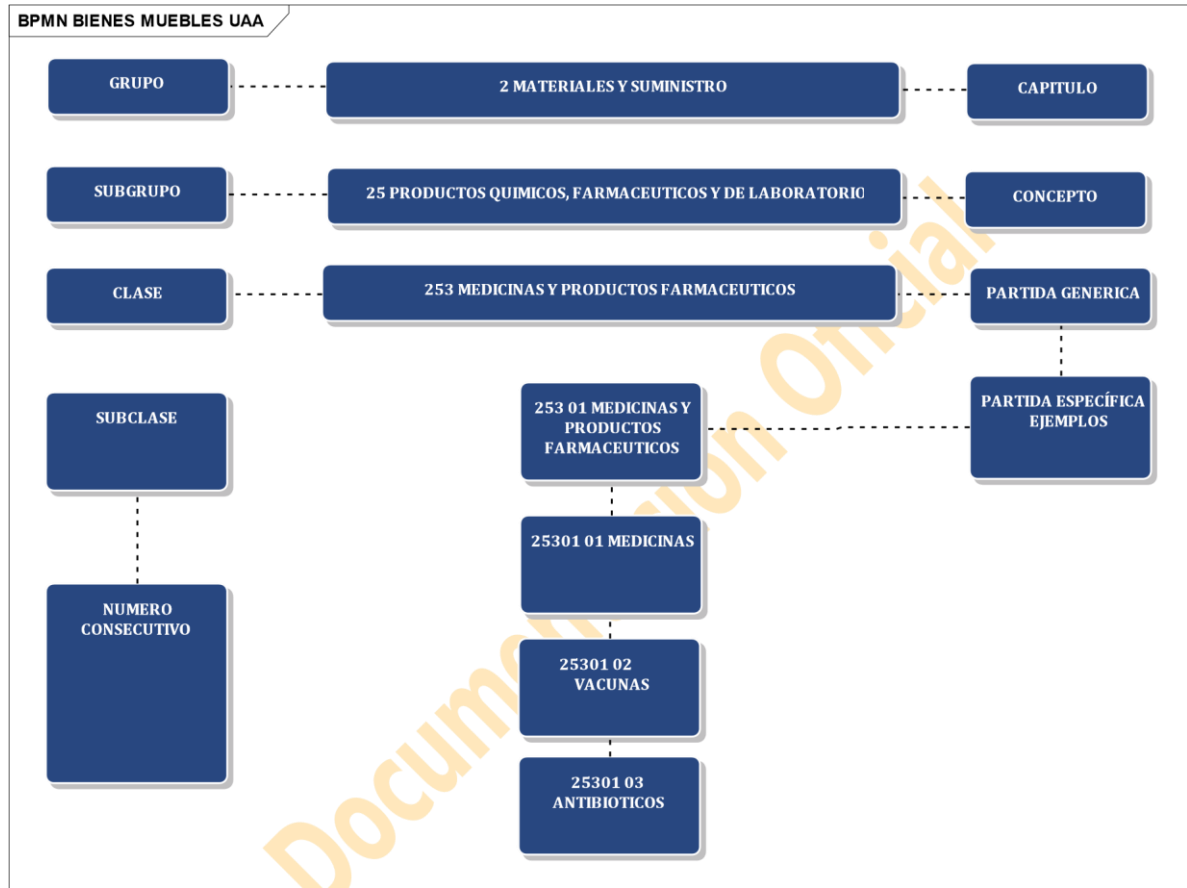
BPMN BIENES MUEBLES UAA

GRUPO

2 MATERIALES Y SUMINISTRO

CAPITULO

SUBGRUPO

25 PRODUCTOS QUIMICOS, FARMACEUTICOS Y DE LABORATORIO

CONCEPTO

CLASE

253 MEDICINAS Y PRODUCTOS FARMACEUTICOS

PARTIDA GENERICA

SUBCLASE

253 01 MEDICINAS Y PRODUCTOS FARMACEUTICOS

PARTIDA ESPECÍFICA EJEMPLOS

25301 01 MEDICINAS

NUMERO CONSECUTIVO

25301 02 VACUNAS

25301 03 ANTIBIOTICOS

Documentación Oficial